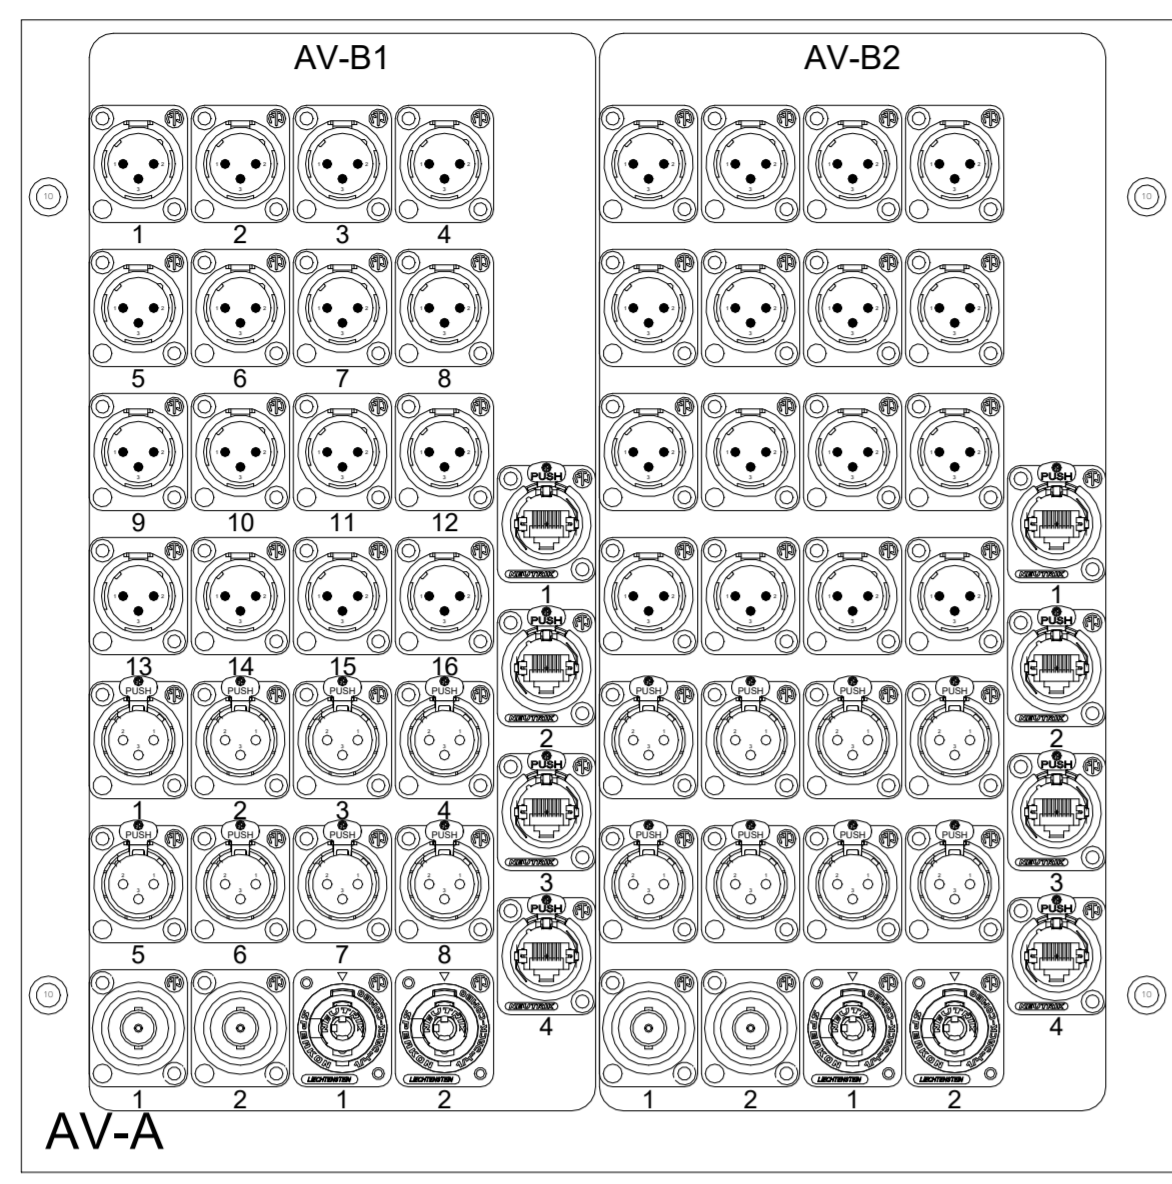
AV-B1

AV-B2

10

10

1 2 3 4

5 6 7 8

9 10 11 12

13 14 15 16

PUSH PUSH PUSH PUSH

1 2 3 4

PUSH PUSH PUSH PUSH

5 6 7 8

1 2 1 2

PUSH
NEUTRIK
1

PUSH
NEUTRIK
2

PUSH
NEUTRIK
3

PUSH
4

PUSH PUSH PUSH PUSH

PUSH PUSH PUSH PUSH

1 2 1 2

PUSH
NEUTRIK
1

PUSH
NEUTRIK
2

PUSH
NEUTRIK
3

PUSH
4

10

10

AV-A